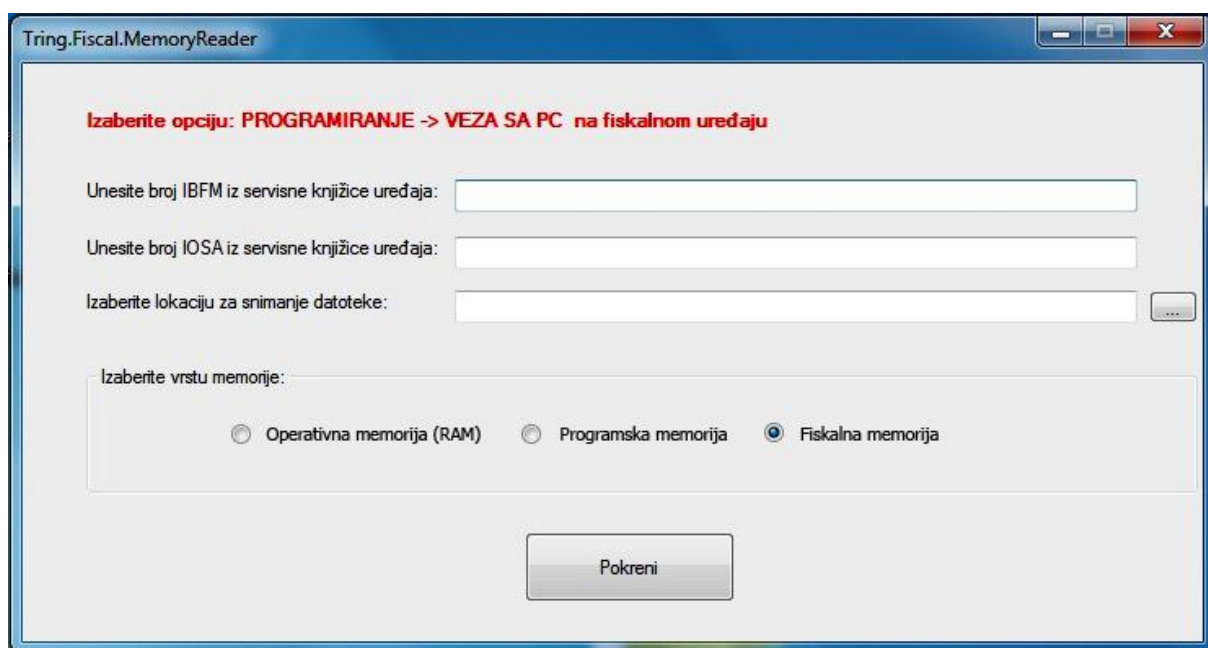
Tring.Fiscal.MemoryReader

Izaberite opciju: PROGRAMIRANJE -> VEZA SA PC na fiskalnom uređaju

Unesite broj IBFM iz servisne knjižice uređaja:

Unesite broj IOSA iz servisne knjižice uređaja:

Izaberite lokaciju za snimanje datoteke:

...

Izaberite vrstu memorije:

Operativna memorija (RAM)

Programska memorija

Fiskalna memorija

Pokreni